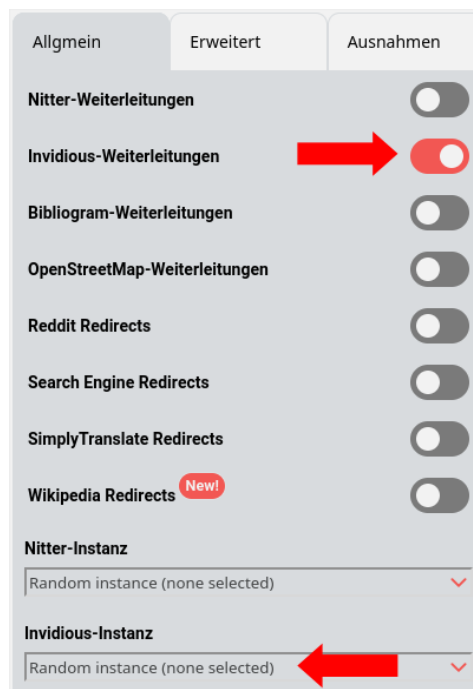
Allgmein | Erweitert | Ausnahmen

Nitter-Weiterleitungen

Invidious-Weiterleitungen

Bibliogram-Weiterleitungen

OpenStreetMap-Weiterleitungen

Reddit Redirects

Search Engine Redirects

SimplyTranslate Redirects

Wikipedia Redirects New!

Nitter-Instanz

Random instance (none selected)

Invidious-Instanz

Random instance (none selected)